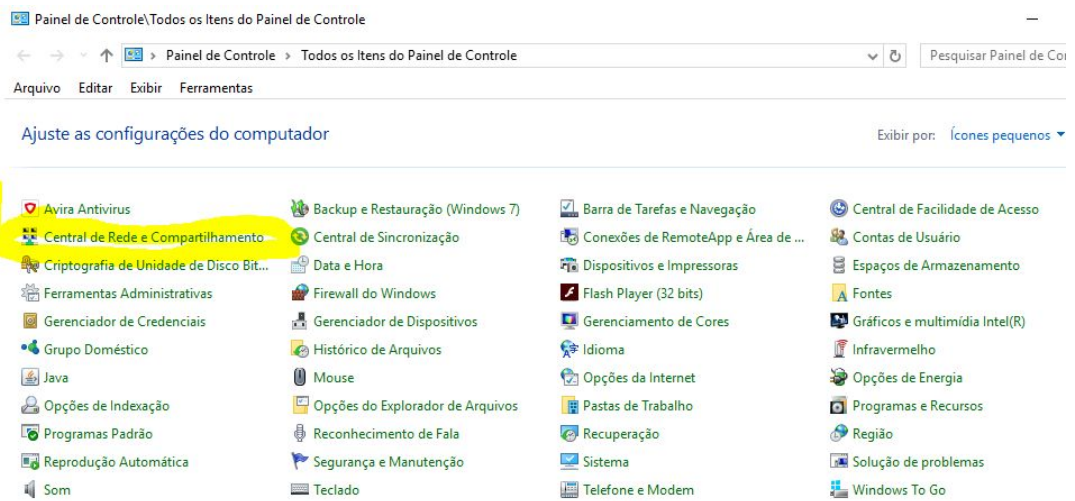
Painel de Controle\Todos os Itens do Painel de Controle

Painel de Controle > Todos os Itens do Painel de Controle

Pesquisar Painel de Co

Arquivo Editar Exibir Ferramentas

Ajuste as configurações do computador

Exibir por: Ícones pequenos

Avira Antivirus
Central de Rede e Compartilhamento
Criptografia de Unidade de Disco Bit...
Ferramentas Administrativas
Gerenciador de Credenciais
Grupo Doméstico
Java
Opções de Indexação
Programas Padrão
Reprodução Automática
Som

Backup e Restauração (Windows 7)
Central de Sincronização
Data e Hora
Firewall do Windows
Gerenciador de Dispositivos
Histórico de Arquivos
Mouse
Opções do Explorador de Arquivos
Reconhecimento de Fala
Segurança e Manutenção
Teclado

Barra de Tarefas e Navegação
Conexões de RemoteApp e Área de ...
Dispositivos e Impressoras
Flash Player (32 bits)
Gerenciamento de Cores
Idioma
Opções da Internet
Pastas de Trabalho
Recuperação
Sistema
Telefone e Modem

Central de Facilidade de Acesso
Contas de Usuário
Espaços de Armazenamento
Fontes
Gráficos e multimídia Intel(R)
Infravermelho
Opções de Energia
Programas e Recursos
Região
Solução de problemas
Windows To Go